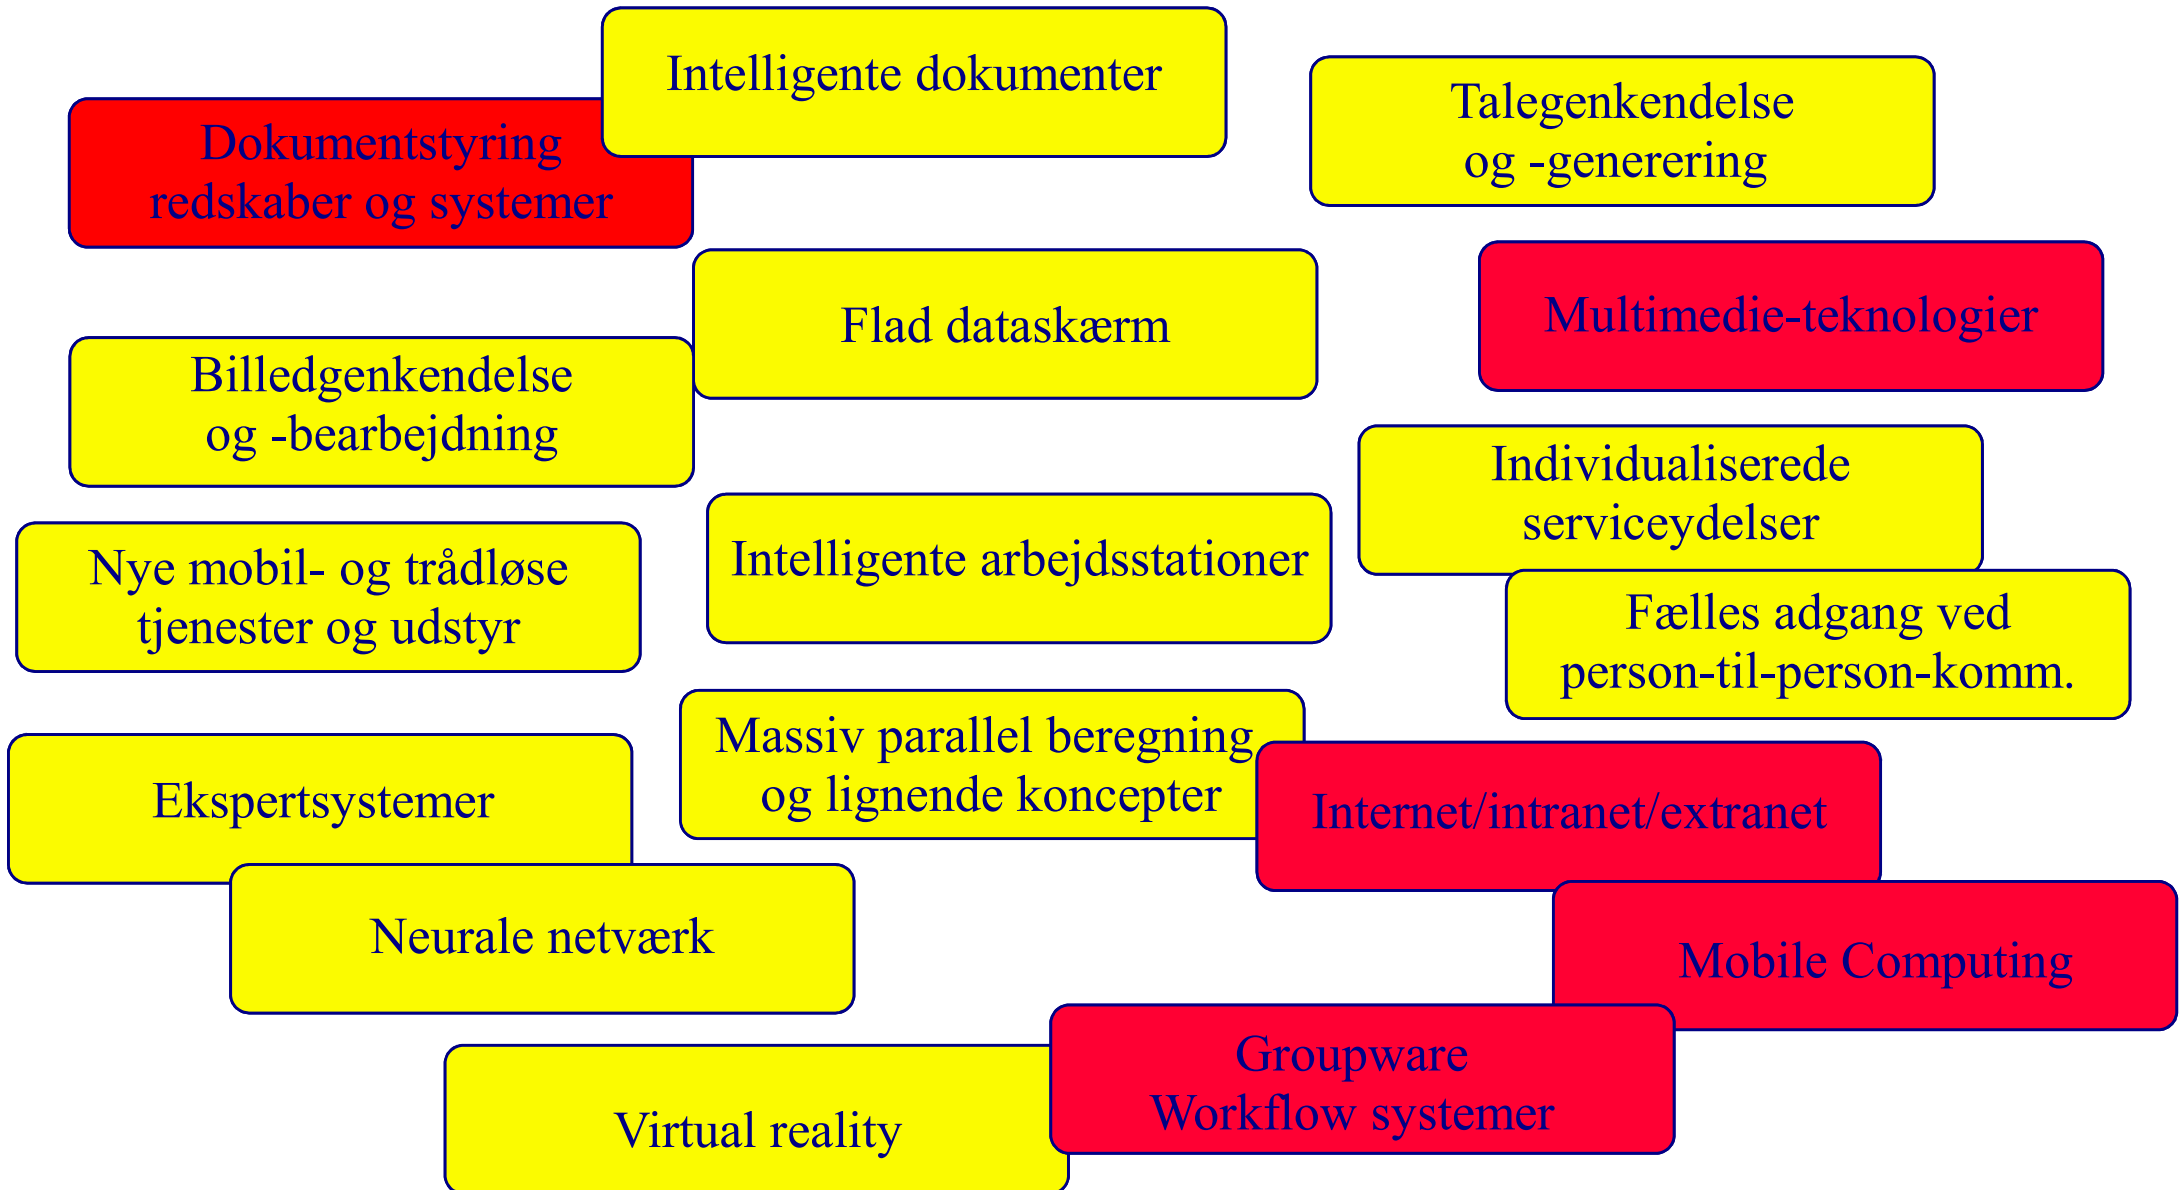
Intelligente dokumenter

Dokumentstyring redskaber og systemer

Talegenkendelse og -generering

Flad dataskærm

Multimedie-teknologier

Billedgenkendelse og -bearbejdning

Individualiserede serviceydelser

Nye mobil- og trådløse tjenester og udstyr

Intelligente arbejdsstationer

Fælles adgang ved person-til-person-komm.

Massiv parallel beregning og lignende koncepter

Ekspertsystemer

Internet/intranet/extranet

Neurale netværk

Mobile Computing

Groupware Workflow systemer

Virtual reality